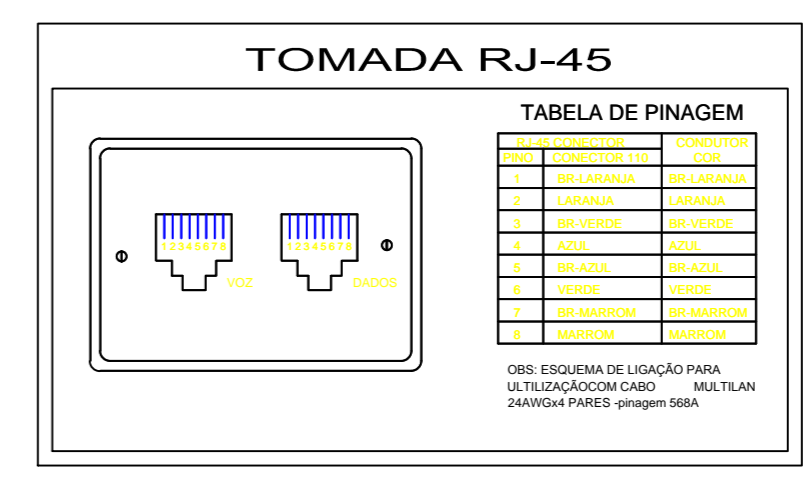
TOMADA RJ-45

12345678 VOZ

12345678 DADOS

TABELA DE PINAGEM

| RJ-45 CONECTOR | | CONDUTOR |
|---|---|---|
| PINO | CONECTOR 110 | COR |
| 1 | BR-LARANJA | BR-LARANJA |
| 2 | LARANJA | LARANJA |
| 3 | BR-VERDE | BR-VERDE |
| 4 | AZUL | AZUL |
| 5 | BR-AZUL | BR-AZUL |
| 6 | VERDE | VERDE |
| 7 | BR-MARROM | BR-MARROM |
| 8 | MARROM | MARROM |

OBS: ESQUEMA DE LIGAÇÃO PARA ULTILIZAÇÃOCOM CABO MULTILAN 24AWGx4 PARES -pinagem 568A